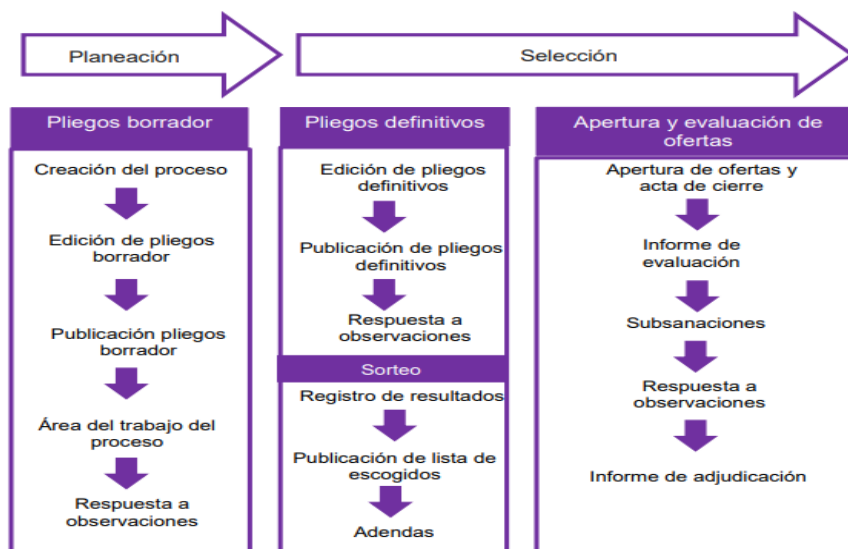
Planeación

Selección

Pliegos borrador

Creación del proceso

Edición de pliegos borrador

Publicación pliegos borrador

Área del trabajo del proceso

Respuesta a observaciones

Pliegos definitivos

Edición de pliegos definitivos

Publicación de pliegos definitivos

Respuesta a observaciones

Sorteo

Registro de resultados

Publicación de lista de escogidos

Adendas

Apertura y evaluación de ofertas

Apertura de ofertas y acta de cierre

Informe de evaluación

Subsanaciones

Respuesta a observaciones

Informe de adjudicación